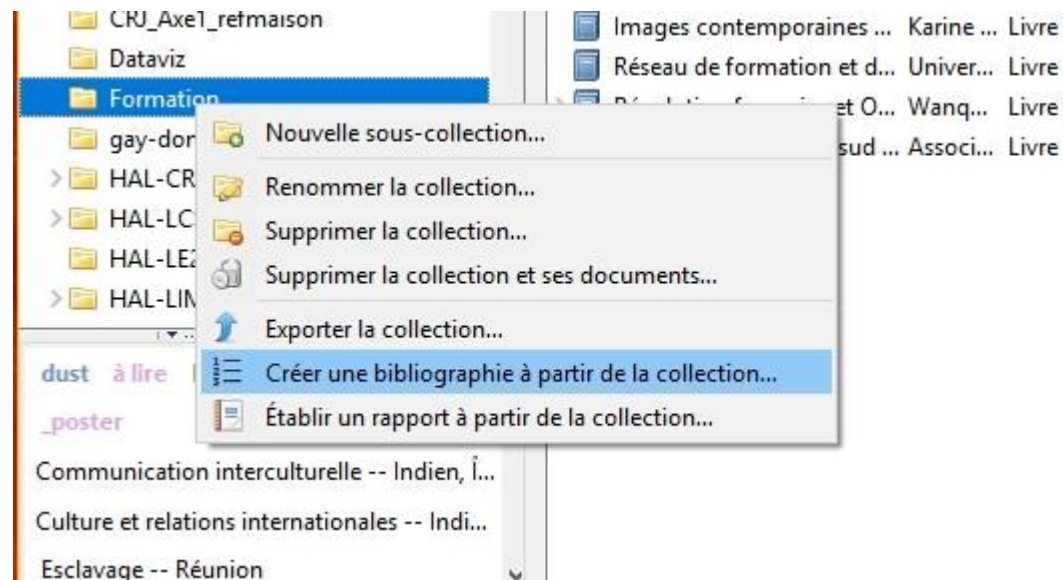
CRJ_Axe1_refmaison
Dataviz
Formation
gay-dor
HAL-CR
HAL-LC
HAL-LE
HAL-LIN

Nouvelle sous-collection...
Renommer la collection...
Supprimer la collection...
Supprimer la collection et ses documents...
Exporter la collection...
Créer une bibliographie à partir de la collection...
Établir un rapport à partir de la collection...

dust à lire
_poster
Communication interculturelle -- Indien, Î...
Culture et relations internationales -- Indi...
Esclavage -- Réunion

Images contemporaines ... Karine ... Livre
Réseau de formation et d... Univer... Livre
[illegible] et O... Wanq... Livre
sud ... Associ... Livre